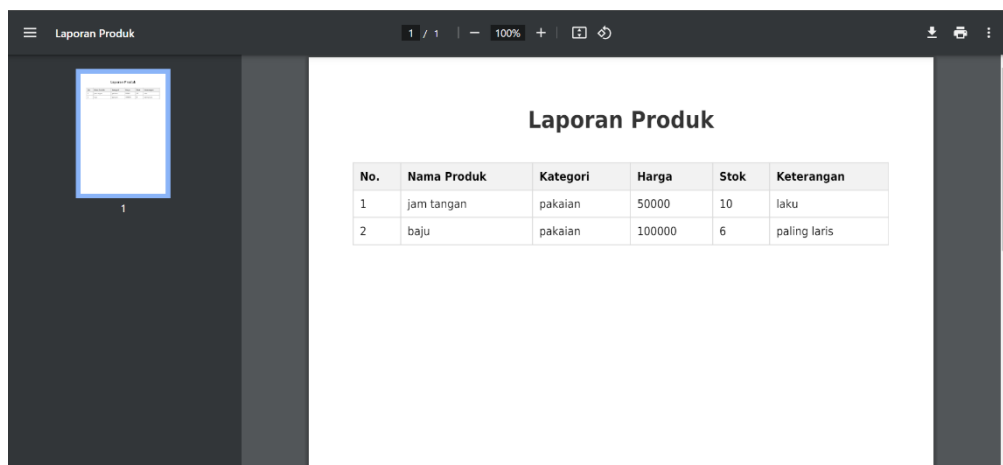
Laporan Produk

1 / 1 | — 100% +

1

Laporan Produk

| No. | Nama Produk | Kategori | Harga | Stok | Keterangan |
|---|---|---|---|---|---|
| 1 | jam tangan | pakaian | 50000 | 10 | laku |
| 2 | baju | pakaian | 100000 | 6 | paling laris |